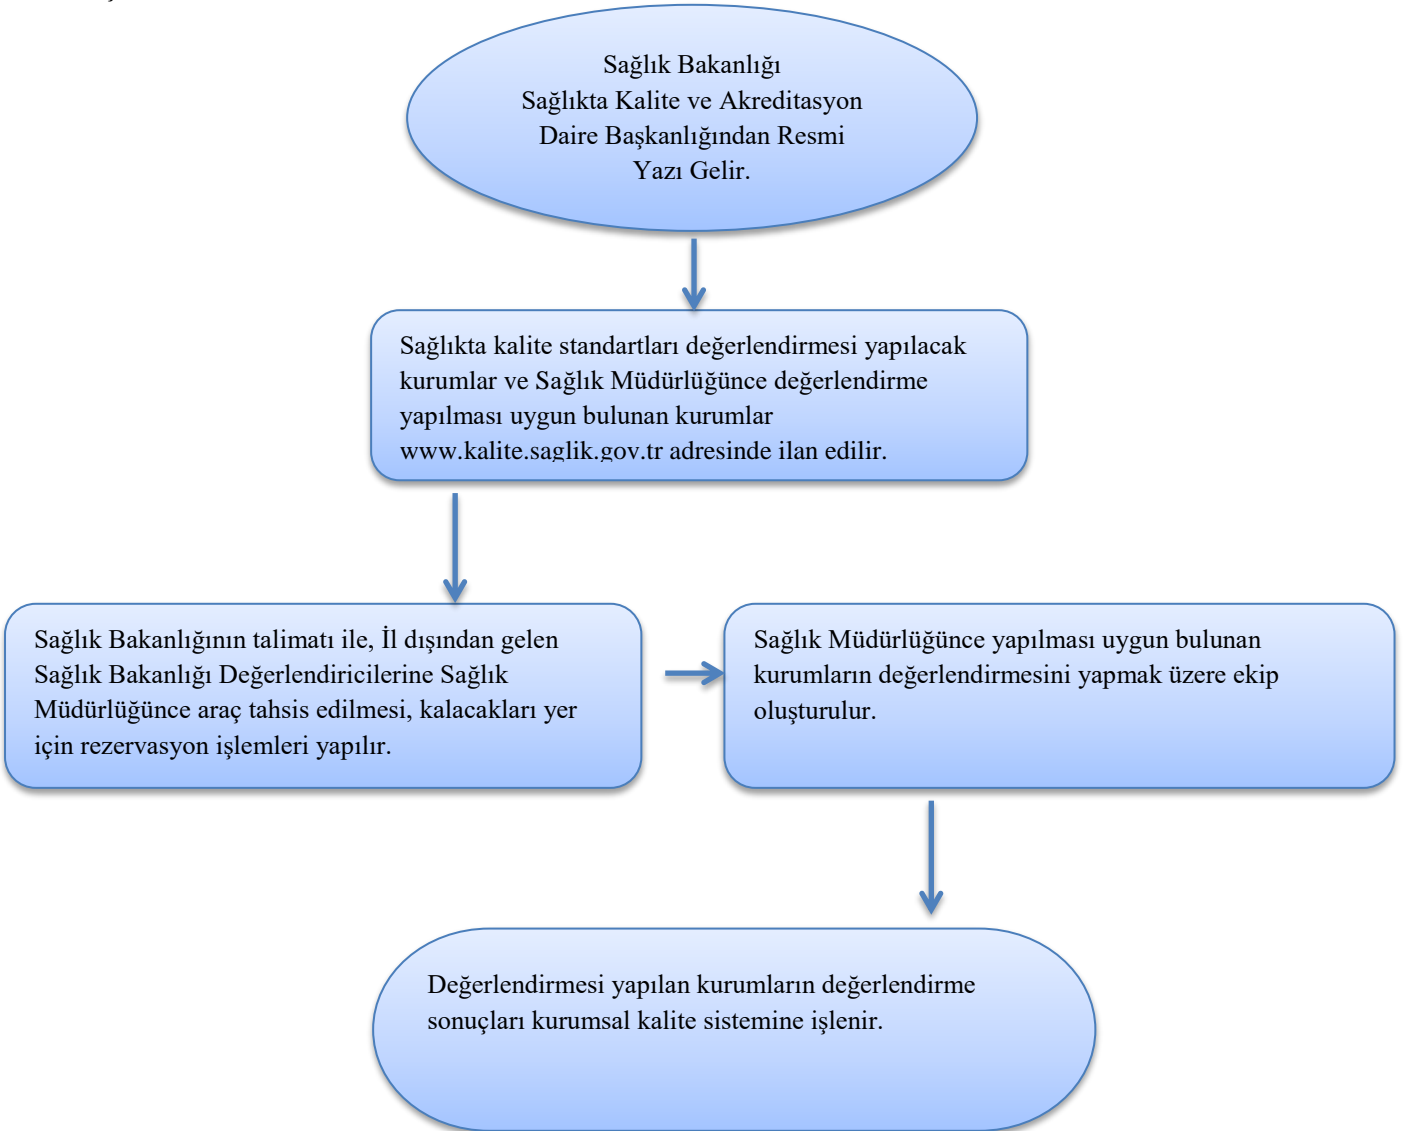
Sağlık Bakanlığı
Sağlıkta Kalite ve Akreditasyon
Daire Başkanlığından Resmi
Yazı Gelir.

Sağlıkta kalite standartları değerlendirmesi yapılacak kurumlar ve Sağlık Müdürlüğünce değerlendirme yapılması uygun bulunan kurumlar www.kalite.saglik.gov.tr adresinde ilan edilir.

Sağlık Bakanlığının talimatı ile, İl dışından gelen Sağlık Bakanlığı Değerlendiricilerine Sağlık Müdürlüğünce araç tahsis edilmesi, kalacakları yer için rezervasyon işlemleri yapılır.

Sağlık Müdürlüğünce yapılması uygun bulunan kurumların değerlendirmesini yapmak üzere ekip oluşturulur.

Değerlendirmesi yapılan kurumların değerlendirme sonuçları kurumsal kalite sistemine işlenir.